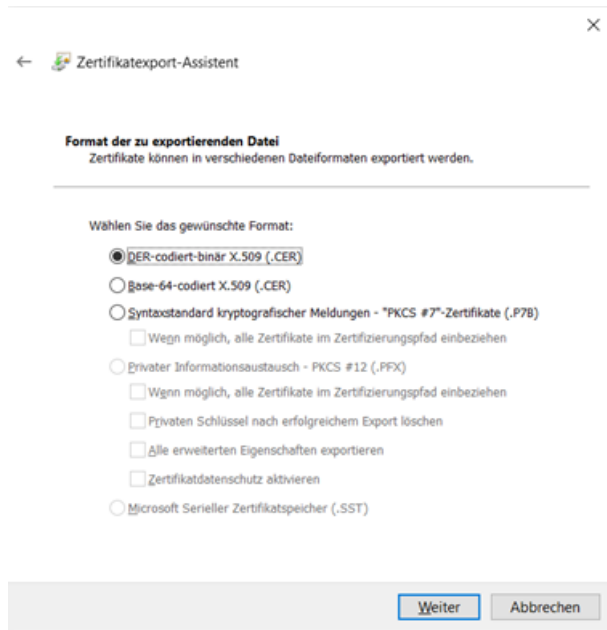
×

← Zertifikatexport-Assistent

Format der zu exportierenden Datei
Zertifikate können in verschiedenen Dateiformaten exportiert werden.

Wählen Sie das gewünschte Format:

DER-codiert-binär X.509 (.CER)

Base-64-codiert X.509 (.CER)

Syntaxstandard kryptografischer Meldungen - "PKCS #7"-Zertifikate (.P7B)

Wenn möglich, alle Zertifikate im Zertifizierungspfad einbeziehen

Privater Informationsaustausch - PKCS #12 (.PFX)

Wenn möglich, alle Zertifikate im Zertifizierungspfad einbeziehen

Privaten Schlüssel nach erfolgreichem Export löschen

Alle erweiterten Eigenschaften exportieren

Zertifikatdatenschutz aktivieren

Microsoft Serieller Zertifikatspeicher (.SST)

Weiter Abbrechen